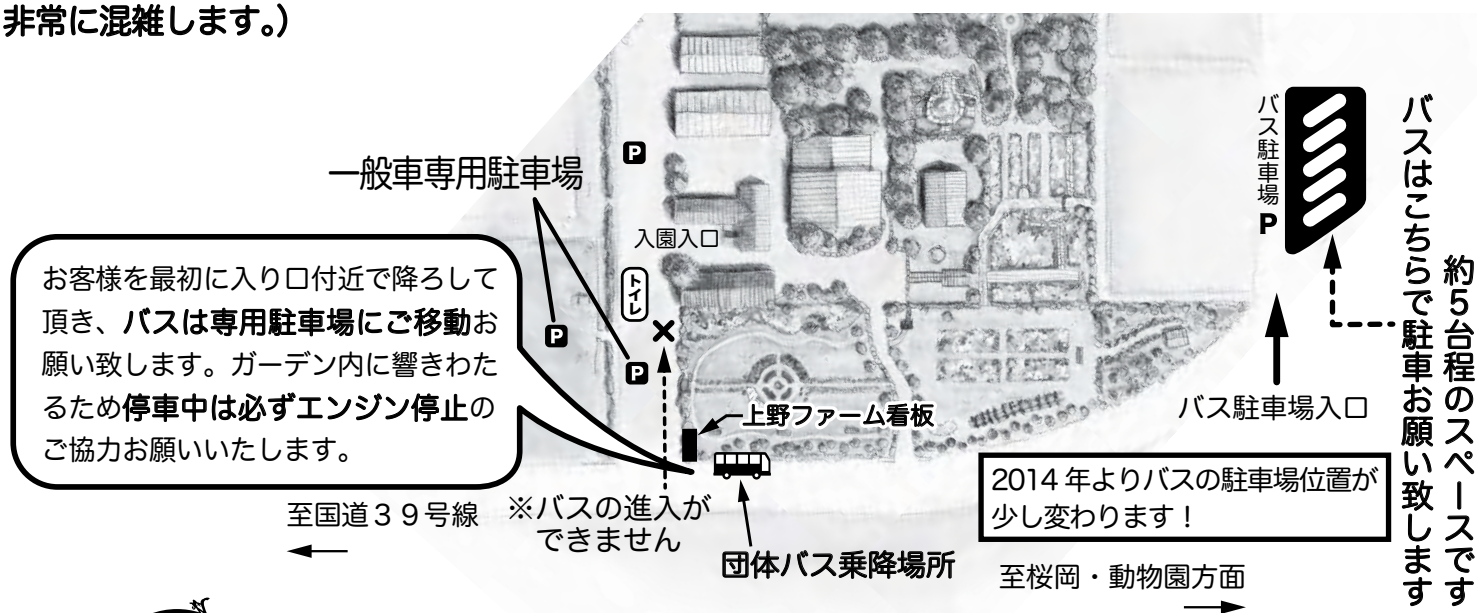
非常に混雑します。）

一般車専用駐車場

P

入園入口

トイレ

P

P

×

お客様を最初に入り口付近で降ろして頂き、バスは専用駐車場にご移動お願い致します。ガーデン内に響きわたるため停車中は必ずエンジン停止のご協力お願いいたします。

上野ファーム看板

至国道３９号線

※バスの進入ができません

団体バス乗降場所

バス駐車場
P

バスはこちらで駐車お願い致します

約5台程のスペースです

バス駐車場入口

2014 年よりバスの駐車場位置が少し変わります！

至桜岡・動物園方面